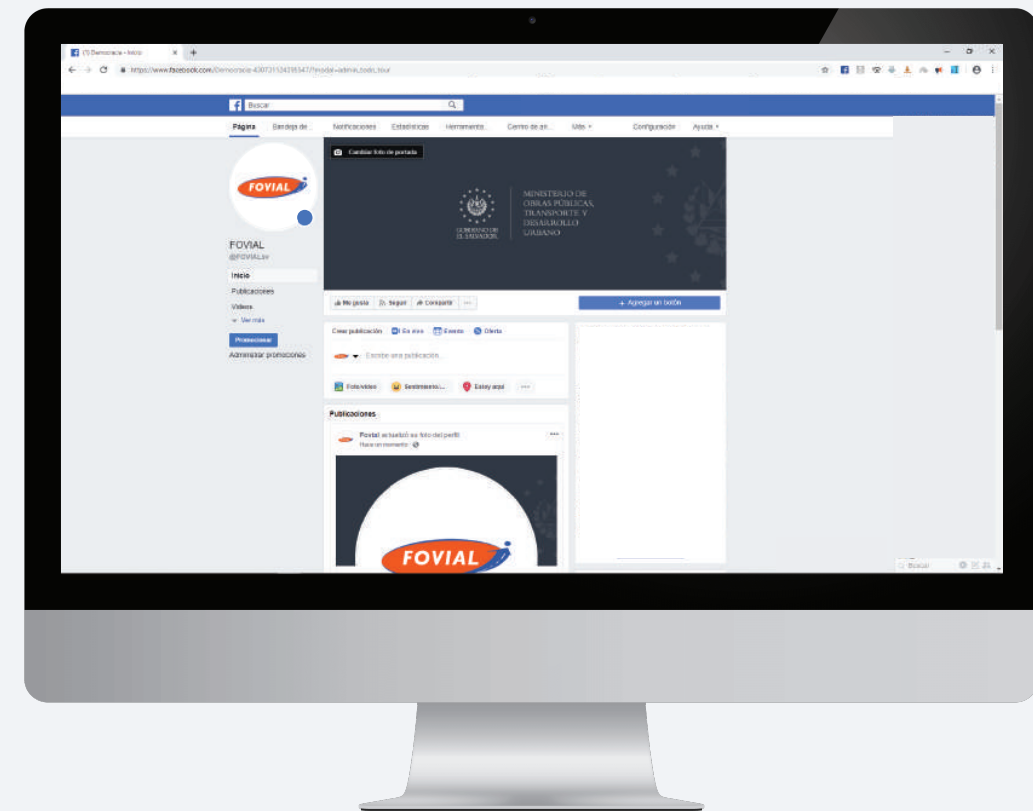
(1) Democracia - Inicio

https://www.facebook.com/Democracia-430731524318347/?modal=admin_todo_tour

Buscar

Página Bandeja de... Notificaciones Estadísticas Herramienta... Centro de an... Más ▾ Configuración Ayuda ▾

Cambiar foto de portada

FOVIAL

GOBIERNO DE EL SALVADOR

MINISTERIO DE OBRAS PÚBLICAS, TRANSPORTE Y DESARROLLO URBANO

FOVIAL
@FOVIAL.sv

Inicio
Publicaciones
Videos
Ver más

Promocionar
Administrar promociones

Me gusta Seguir Compartir ...

+ Agregar un botón

Crear publicación En vivo Evento Oferta

Escribe una publicación...

Foto/video Sentimiento/... Estoy aquí ...

Publicaciones

Fovial actualizó su foto del perfil.
Hace un momento

FOVIAL

Buscar